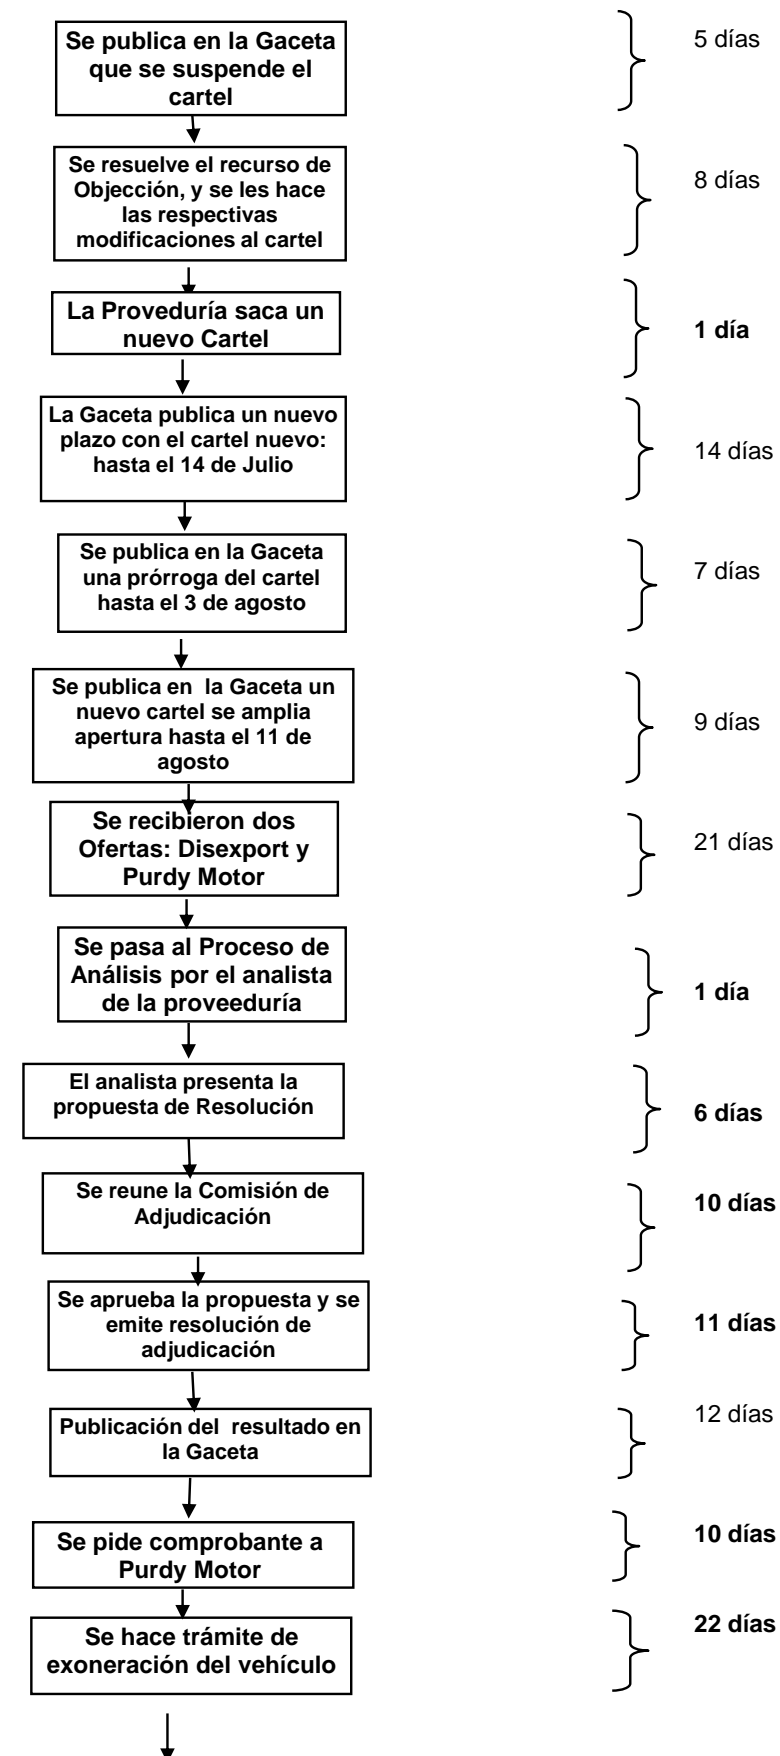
Se publica en la Gaceta que se suspende el cartel

5 días

Se resuelve el recurso de Objección, y se les hace las respectivas modificaciones al cartel

8 días

La Proveduría saca un nuevo Cartel

1 día

La Gaceta publica un nuevo plazo con el cartel nuevo: hasta el 14 de Julio

14 días

Se publica en la Gaceta una prórroga del cartel hasta el 3 de agosto

7 días

Se publica en la Gaceta un nuevo cartel se amplia apertura hasta el 11 de agosto

9 días

Se recibieron dos Ofertas: Disexport y Purdy Motor

21 días

Se pasa al Proceso de Análisis por el analista de la proveeduría

1 día

El analista presenta la propuesta de Resolución

6 días

Se reune la Comisión de Adjudicación

10 días

Se aprueba la propuesta y se emite resolución de adjudicación

11 días

Publicación del resultado en la Gaceta

12 días

Se pide comprobante a Purdy Motor

10 días

Se hace trámite de exoneración del vehículo

22 días